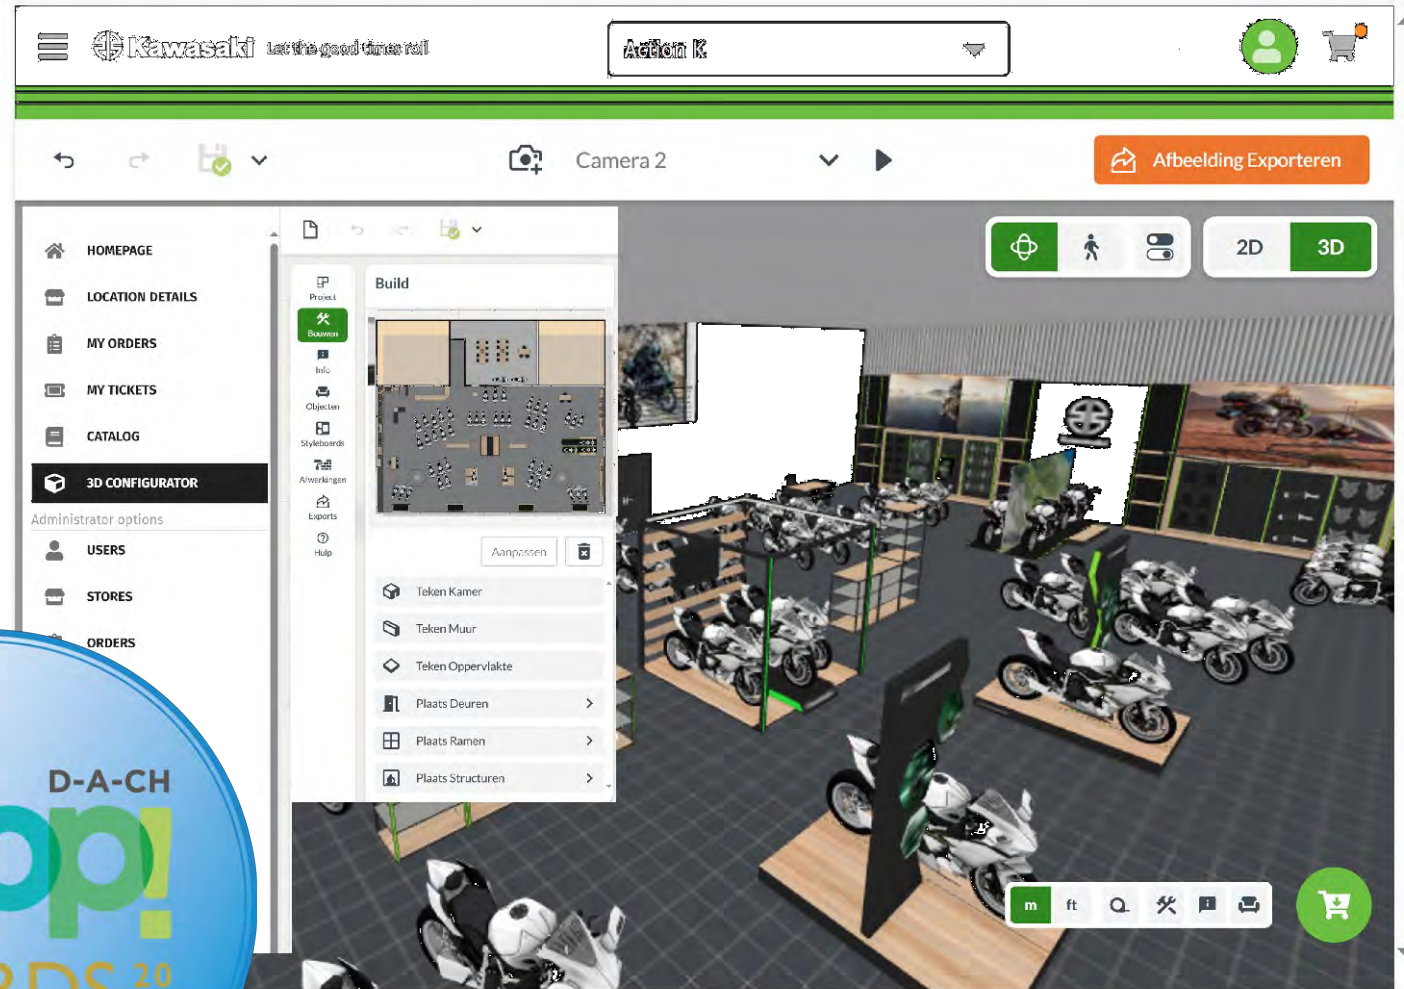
Kawasaki Let the good times roll

Action K

Camera 2

Afbeelding Exporteren

2D 3D

HOMEPAGE
LOCATION DETAILS
MY ORDERS
MY TICKETS
CATALOG
3D CONFIGURATOR
Administrator options
USERS
STORES
ORDERS

Project
Bouwen
Info
Objecten
Styleboards
Afwerkingen
Exports
Hulp

Build

Aanpassen

Teken Kamer
Teken Muur
Teken Oppervlakte
Plaats Deuren
Plaats Ramen
Plaats Structuren

m ft

D-A-CH
op!
20